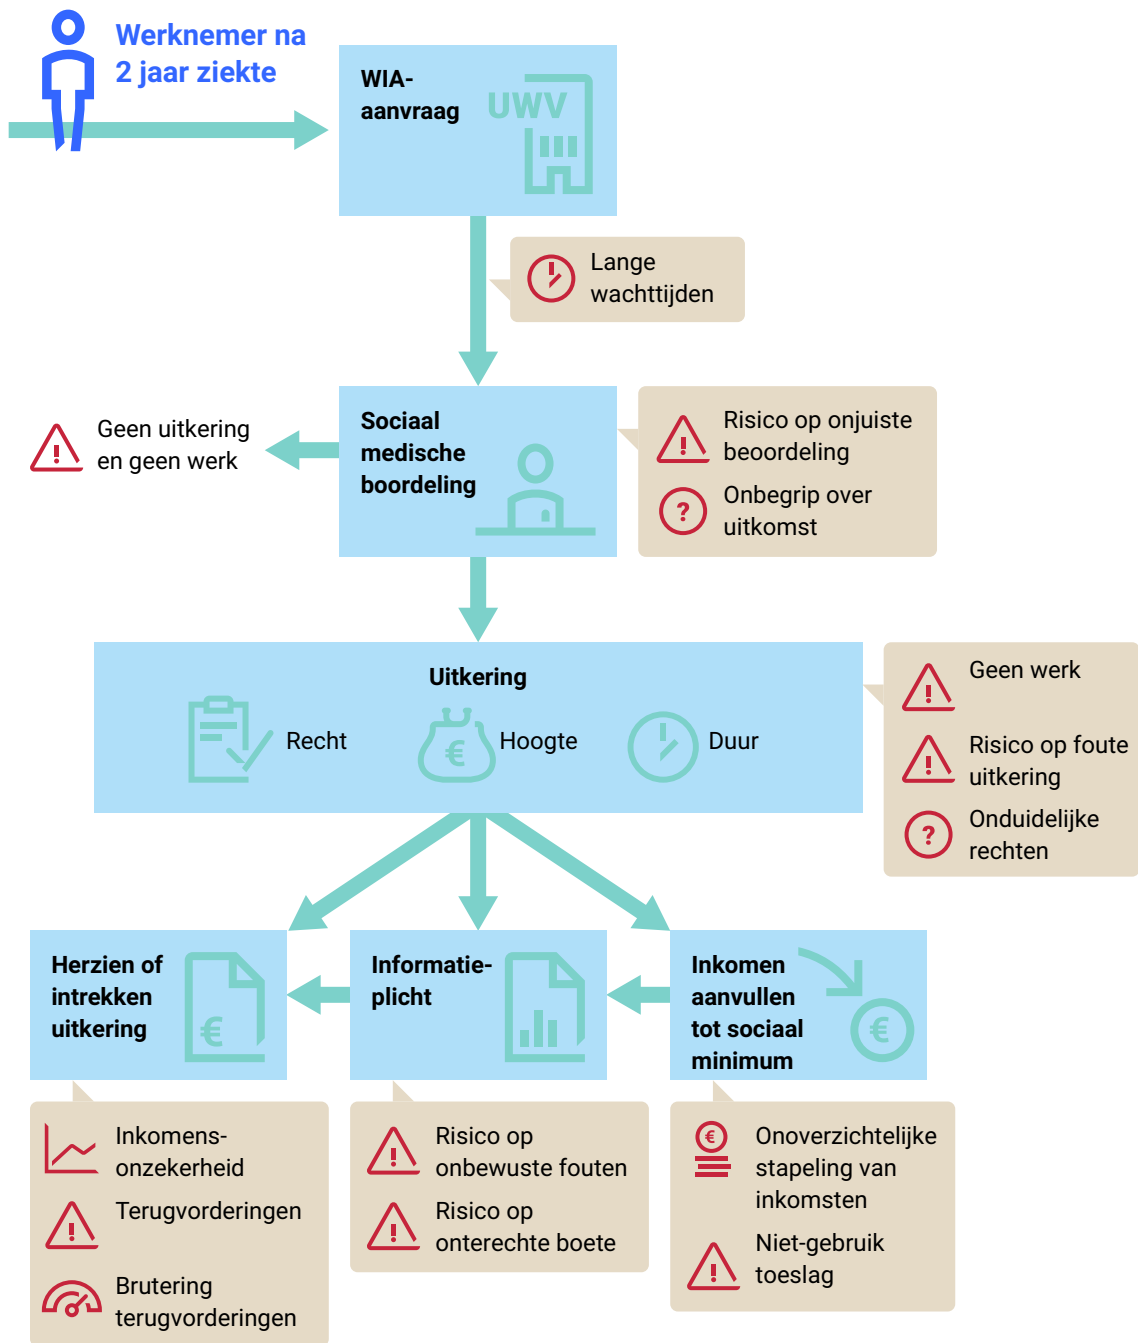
Werknemer na 2 jaar ziekte

WIA-aanvraag

UWV

Lange wachttijden

Geen uitkering en geen werk

Sociaal medische boordeling

Risico op onjuiste beoordeling

Onbegrip over uitkomst

Uitkering

Recht

Hoogte

Duur

Geen werk

Risico op foute uitkering

Onduidelijke rechten

Herzien of intrekken uitkering

Informatieplicht

Inkomen aanvullen tot sociaal minimum

Inkomensonzekerheid

Terugvorderingen

Brutering terugvorderingen

Risico op onbewuste fouten

Risico op onterechte boete

Onoverzichtelijke stapeling van inkomsten

Niet-gebruik toeslag